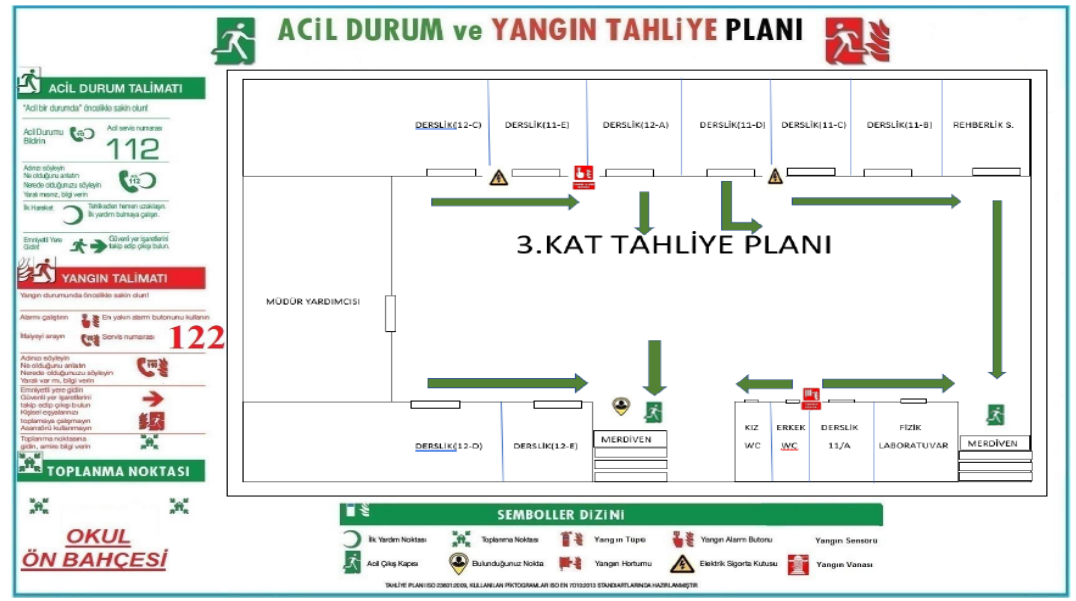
ACİL DURUM ve YANGIN TAHLİYE PLANI

ACİL DURUM TALİMATI
"Acil bir durumda" öncelikle sakin olun!
Acil Durumu Bildirin
Acil servis numarası
112
Adınızı söyleyin
Ne olduğunu anlatın
Nerede olduğunuzu söyleyin
Yaralı var mı, bilgi verin
112
İlk Hareket
Tehlikeden hemen uzaklaşın.
İlk yardım bulmaya çalışın.
Emniyetli Yere Gidin!
Güvenli yer işaretlerini takip edip çıkışı bulun.

YANGIN TALİMATI
Yangın durumunda öncelikle sakin olun!
Alarmı çalıştırın
En yakın alarm butonunu kullanın
İtfaiyeyi arayın
Servis numarası
122
Adınızı söyleyin
Ne olduğunu anlatın
Nerede olduğunuzu söyleyin
Yaralı var mı, bilgi verin
Emniyetli yere gidin
Güvenli yer işaretlerini takip edip çıkışı bulun
Kişisel eşyalarınızı toplamaya çalışmayın
Asansörü kullanmayın
Toplanma noktasına gidin, amirie bilgi verin

TOPLANMA NOKTASI

OKUL
ÖN BAHÇESİ

DERSLİK(12-C)
DERSLİK(11-E)
DERSLİK(12-A)
DERSLİK(11-D)
DERSLİK(11-C)
DERSLİK(11-B)
REHBERLİK S.

3.KAT TAHLİYE PLANI

MÜDÜR YARDIMCISI

DERSLİK(12-D)
DERSLİK(12-E)
MERDİVEN
KIZ WC
ERKEK WC
DERSLİK 11/A
FİZİK LABORATUVAR
MERDİVEN

SEMBOLLER DİZİNİ
İlk Yardım Noktası
Toplanma Noktası
Yangın Tüpü
Yangın Alarm Butonu
Yangın Sensörü
Acil Çıkış Kapısı
Bulunduğunuz Nokta
Yangın Hortumu
Elektrik Sigorta Kutusu
Yangın Vanası

TAHLİYE PLANI ISO 23601:2009, KULLANILAN PİKTOGRAMLAR ISO EN 7010:2013 STANDARTLARINA HAZIRLANMIŞTIR